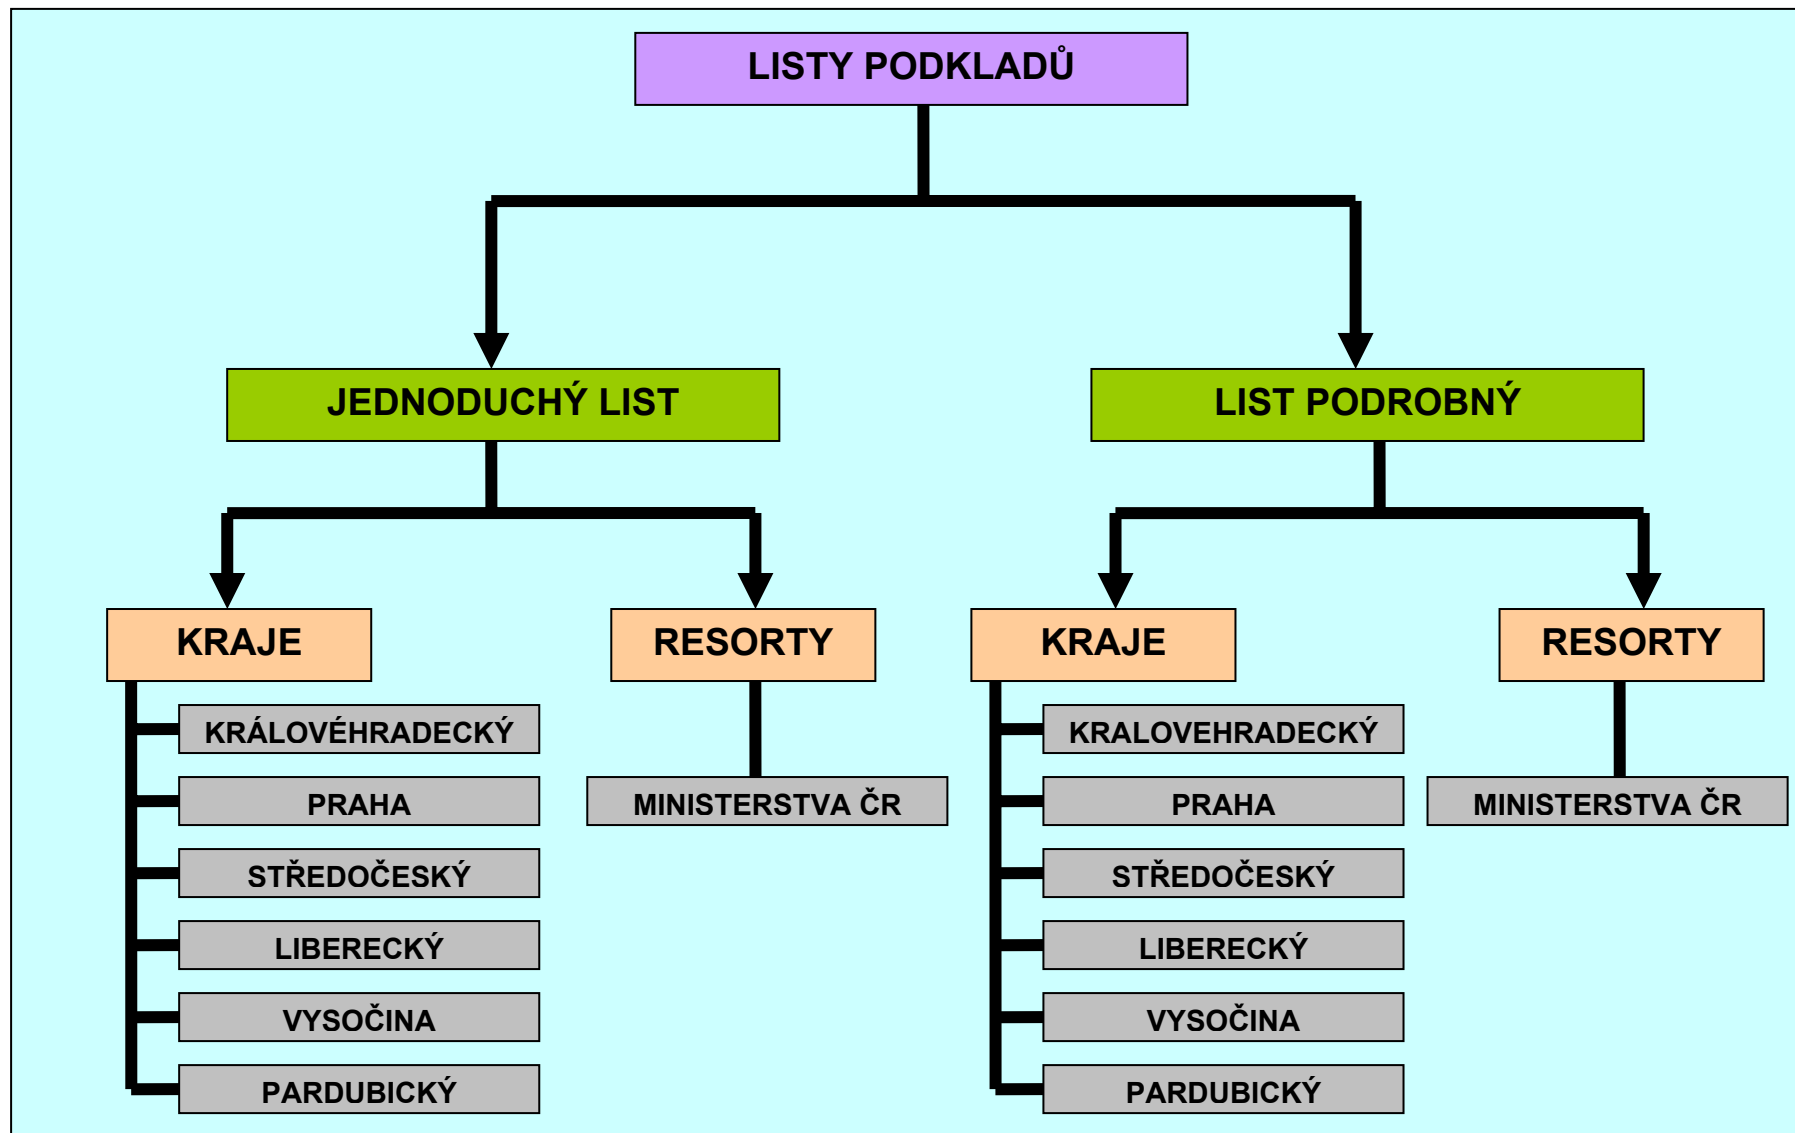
LISTY PODKLADŮ

JEDNODUCHÝ LIST

LIST PODROBNÝ

KRAJE

RESORTY

KRAJE

RESORTY

KRÁLOVÉHRADECKÝ

PRAHA

STŘEDOČESKÝ

LIBERECKÝ

VYSOČINA

PARDUBICKÝ

MINISTERSTVA ČR

KRALOVEHRADECKÝ

PRAHA

STŘEDOČESKÝ

LIBERECKÝ

VYSOČINA

PARDUBICKÝ

MINISTERSTVA ČR